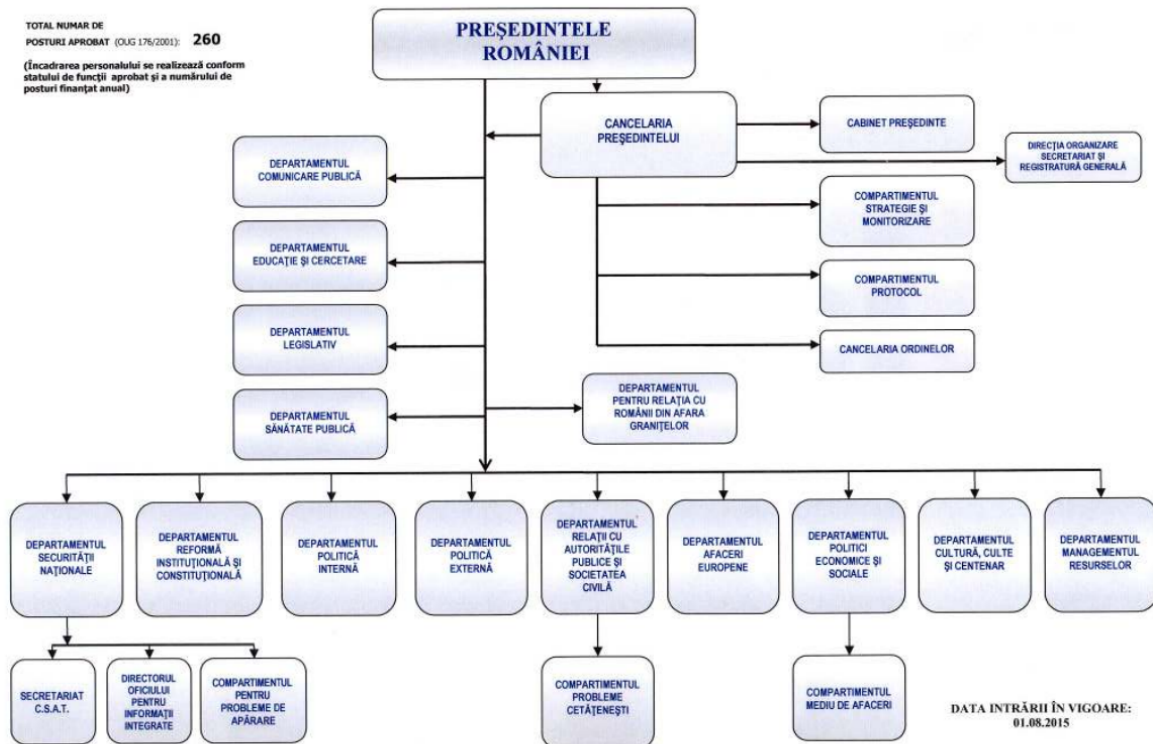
TOTAL NUMAR DE POSTURI APROBAT (OUG 176/2001): 260

(Încadrarea personalului se realizează conform statului de funcții aprobat și a numărului de posturi finanțat anual)

PREȘEDINTELE ROMÂNIEI

CANCELARIA PREȘEDINTELUI

CABINET PREȘEDINTE

DIRECȚIA ORGANIZARE SECRETARIAT ȘI REGISTRATURĂ GENERALĂ

COMPARTIMENTUL STRATEGIE ȘI MONITORIZARE

COMPARTIMENTUL PROTOCOL

CANCELARIA ORDINELOR

DEPARTAMENTUL COMUNICARE PUBLICĂ

DEPARTAMENTUL EDUCAȚIE ȘI CERCETARE

DEPARTAMENTUL LEGISLATIV

DEPARTAMENTUL SĂNĂTATE PUBLICĂ

DEPARTAMENTUL PENTRU RELAȚIA CU ROMÂNII DIN AFARA GRANIȚELOR

DEPARTAMENTUL SECURITĂȚII NAȚIONALE

DEPARTAMENTUL REFORMĂ INSTITUȚIONALĂ ȘI CONSTITUȚIONALĂ

DEPARTAMENTUL POLITICĂ INTERNĂ

DEPARTAMENTUL POLITICĂ EXTERNĂ

DEPARTAMENTUL RELAȚII CU AUTORITĂȚILE PUBLICE ȘI SOCIETATEA CIVILĂ

DEPARTAMENTUL AFACERI EUROPENE

DEPARTAMENTUL POLITICI ECONOMICE ȘI SOCIALE

DEPARTAMENTUL CULTURĂ, CULTE ȘI CENTENAR

DEPARTAMENTUL MANAGEMENTUL RESURSELOR

SECRETARIAT C.S.A.T.

DIRECTORUL OFICIULUI PENTRU INFORMAȚII INTEGRATE

COMPARTIMENTUL PENTRU PROBLEME DE APĂRARE

COMPARTIMENTUL PROBLEME CETĂȚENEȘTI

COMPARTIMENTUL MEDIU DE AFACERI

DATA INTRĂRII ÎN VIGOARE: 01.08.2015